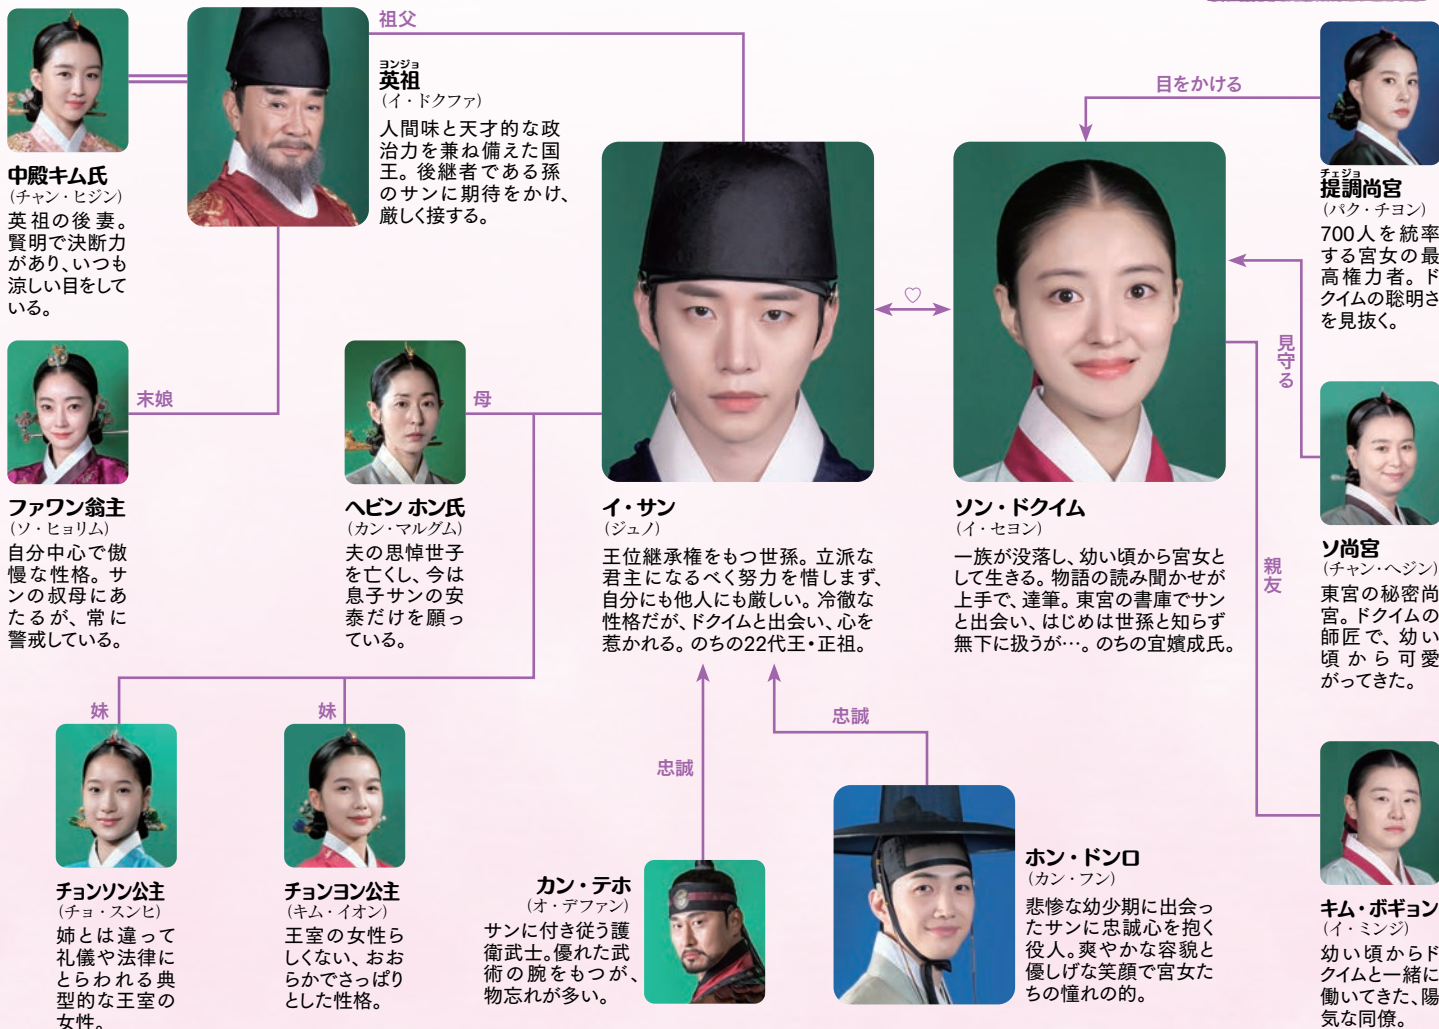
祖父

ヨンジョ
英祖
（イ・ドクファ）
人間味と天才的な政治力を兼ね備えた国王。後継者である孫のサンに期待をかけ、厳しく接する。

中殿キム氏
（チャン・ヒジン）
英祖の後妻。賢明で決断力があり、いつも涼しい目をしている。

目をかける

チェジョ
提調尚宮
（パク・チヨン）
700人を統率する宮女の最高権力者。ドクイムの聡明さを見抜く。

♡

末娘

母

ファワン翁主
（ソ・ヒョリム）
自分中心で傲慢な性格。サンの叔母にあたるが、常に警戒している。

ヘビン ホン氏
（カン・マルグム）
夫の思悼世子を亡くし、今は息子サンの安泰だけを願っている。

イ・サン
（ジュノ）
王位継承権をもつ世孫。立派な君主になるべく努力を惜しまず、自分にも他人にも厳しい。冷徹な性格だが、ドクイムと出会い、心を惹かれる。のちの22代王・正祖。

ソン・ドクイム
（イ・セヨン）
一族が没落し、幼い頃から宮女として生きる。物語の読み聞かせが上手で、達筆。東宮の書庫でサンと出会い、はじめは世孫と知らず無下に扱うが…。のちの宜嬪成氏。

見守る

ソ尚宮
（チャン・ヘジン）
東宮の秘密尚宮。ドクイムの師匠で、幼い頃から可愛がってきた。

親友

妹

妹

忠誠

忠誠

チョンソン公主
（チョ・スンヒ）
姉とは違って礼儀や法律にとらわれる典型的な王室の女性。

チョンヨン公主
（キム・イオン）
王室の女性らしくない、おおらかでさっぱりとした性格。

カン・テホ
（オ・デファン）
サンに付き従う護衛武士。優れた武術の腕をもつが、物忘れが多い。

ホン・ドンロ
（カン・フン）
悲惨な幼少期に出会ったサンに忠誠心を抱く役人。爽やかな容貌と優しげな笑顔で宮女たちの憧れの的。

キム・ボギョン
（イ・ミンジ）
幼い頃からドクイムと一緒に働いてきた、陽気な同僚。